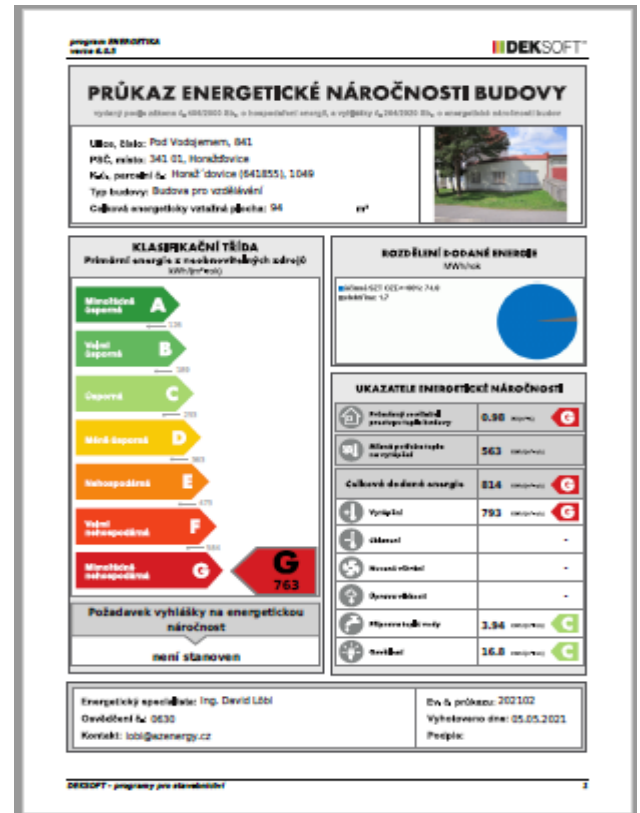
program ENERGETIKA
verze 6.0.0

DEKSOFT

PRŮKAZ ENERGETICKÉ NÁROČNOSTI BUDOVY

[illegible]

Ulice, číslo: Pod Vodojemem, 841
PSČ, místo: 341 01, Horažďovice
Kat. území, parc. č.: Horažďovice (641855), 1049
Typ budovy: Budova pro vzdělávání
Celková energeticky vztažná plocha: 94 m²

KLASIFIKAČNÍ TŘÍDA
Primární energie z neobnovitelných zdrojů
kWh/(m²·rok)

Mimořádně úsporná A
139
Velmi úsporná B
189
Úsporná C
293
Méně úsporná D
363
Nehospodárná E
475
Velmi nehospodárná F
584
Mimořádně nehospodárná G

G
763

Požadavek vyhlášky na energetickou náročnost
není stanoven

ROZDĚLENÍ DODANÉ ENERGIE
MWh/rok

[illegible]: 74,6
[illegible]: 1,7

UKAZATELE ENERGETICKÉ NÁROČNOSTI

| | | | |
|---|---|---|---|
| Průměrný součinitel prostupu tepla obálky budovy | 0.98 | W/(m²·K) | G |
| Měrná potřeba tepla na vytápění | 563 | kWh/(m²·rok) | |
| Celková dodaná energie | 814 | kWh/(m²·rok) | G |
| Vytápění | 793 | kWh/(m²·rok) | G |
| Chlazení | | | - |
| Nucené větrání | | | - |
| Úprava vlhkosti | | | - |
| Příprava teplé vody | 3.94 | kWh/(m²·rok) | C |
| Osvětlení | 16.8 | kWh/(m²·rok) | C |

Energetický specialista: Ing. David Löbl
Osvědčení č.: 0630
Kontakt: lobl@ezenergy.cz
Ev. č. průkazu: 202102
Vyhotoveno dne: 05.05.2021
Podpis:

DEKSOFT - programy pro stavebnictví
1